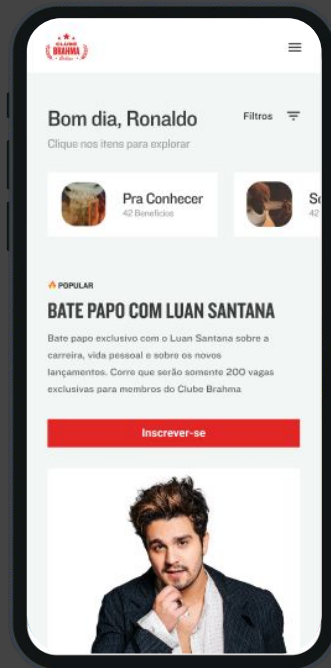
CLUBE BRAHMA

Bom dia, Ronaldo

Filtros

Clique nos itens para explorar

Pra Conhecer
42 Benefícios

S
42

POPULAR

BATE PAPO COM LUAN SANTANA

Bate papo exclusivo com o Luan Santana sobre a carreira, vida pessoal e sobre os novos lançamentos. Corre que serão somente 200 vagas exclusivas para membros do Clube Brahma

Inscrever-se